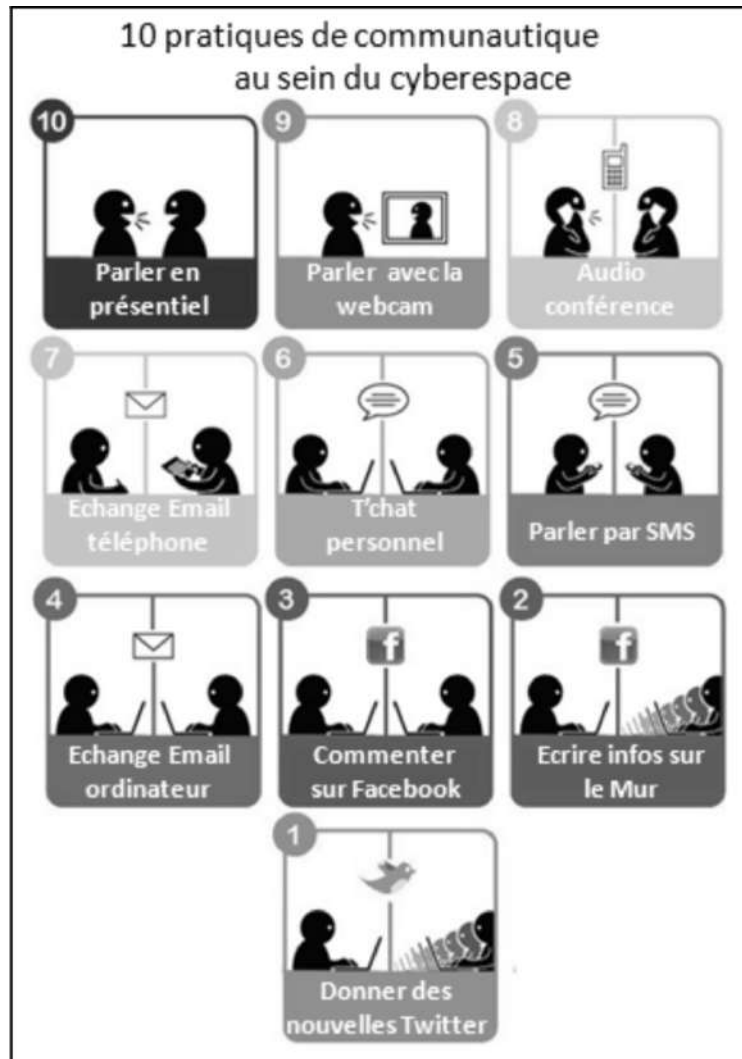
10 pratiques de communautique au sein du cyberespace

10
Parler en présentiel

9
Parler avec la webcam

8
Audio conférence

7
Echange Email téléphone

6
T'chat personnel

5
Parler par SMS

4
Echange Email ordinateur

3
f
Commenter sur Facebook

2
f
Ecrire infos sur le Mur

1
Donner des nouvelles Twitter